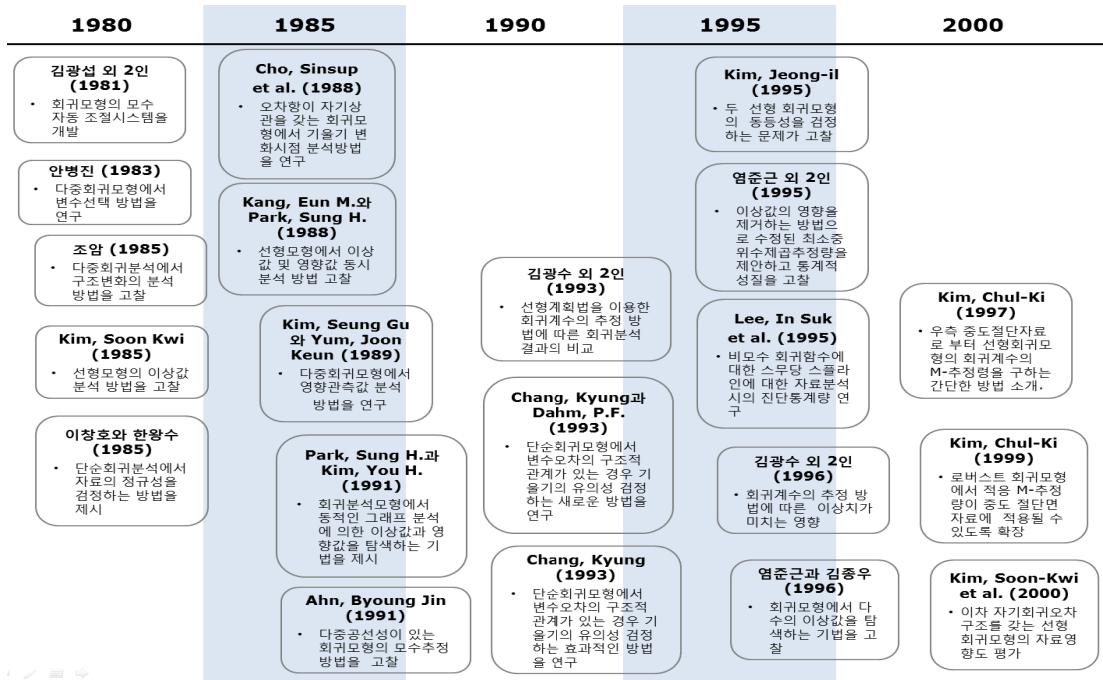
1980 1985 1990 1995 2000

김광섭 외 2인 (1981)
• 회귀모형의 모수 자동 조절시스템을 개발

안병진 (1983)
• 다중회귀모형에서 변수선택 방법을 연구

조암 (1985)
• 다중회귀분석에서 구조변화의 분석 방법을 고찰

Kim, Soon Kwi (1985)
• 선형모형의 이상값 분석 방법을 고찰

이창호와 한왕수 (1985)
• 단순회귀분석에서 자료의 정규성을 검정하는 방법을 제시

Cho, Sinsup et al. (1988)
• 오차항이 자기상관을 갖는 회귀모형에서 기울기 변화시점 분석방법을 연구

Kang, Eun M.와 Park, Sung H. (1988)
• 선형모형에서 이상값 및 영향값 동시 분석 방법 고찰

Kim, Seung Gu 와 Yum, Joon Keun (1989)
• 다중회귀모형에서 영향관측값 분석 방법을 연구

Park, Sung H.과 Kim, You H. (1991)
• 회귀분석모형에서 동적인 그래프 분석에 의한 이상값과 영향값을 탐색하는 기법을 제시

Ahn, Byoung Jin (1991)
• 다중공선성이 있는 회귀모형의 모수추정 방법을 고찰

김광수 외 2인 (1993)
• 선형계획법을 이용한 회귀계수의 추정 방법에 따른 회귀분석 결과의 비교

Chang, Kyung과 Dahm, P.F. (1993)
• 단순회귀모형에서 변수오차의 구조적 관계가 있는 경우 기울기의 유의성 검정하는 새로운 방법을 연구

Chang, Kyung (1993)
• 단순회귀모형에서 변수오차의 구조적 관계가 있는 경우 기울기의 유의성 검정하는 효과적인 방법을 연구

Kim, Jeong-il (1995)
• 두 선형 회귀모형의 동등성을 검정하는 문제가 고찰

염준근 외 2인 (1995)
• 이상값의 영향을 제거하는 방법으로 수정된 최소중위수제곱추정량을 제안하고 통계적 성질을 고찰

Lee, In Suk et al. (1995)
• 비모수 회귀함수에 대한 스무당 스플라인에 대한 자료분석시의 진단통계량 연구

김광수 외 2인 (1996)
• 회귀계수의 추정 방법에 따른 이상치가 미치는 영향

염준근과 김종우 (1996)
• 회귀모형에서 다수의 이상값을 탐색하는 기법을 고찰

Kim, Chul-Ki (1997)
• 우측 중도절단자료로 부터 선형회귀모형의 회귀계수의 M-추정량을 구하는 간단한 방법 소개.

Kim, Chul-Ki (1999)
• 로버스트 회귀모형에서 적용 M-추정량이 중도 절단면 자료에 적용될 수 있도록 확장

Kim, Soon-Kwi et al. (2000)
• 이차 자기회귀오차 구조를 갖는 선형 회귀모형의 자료영향도 평가